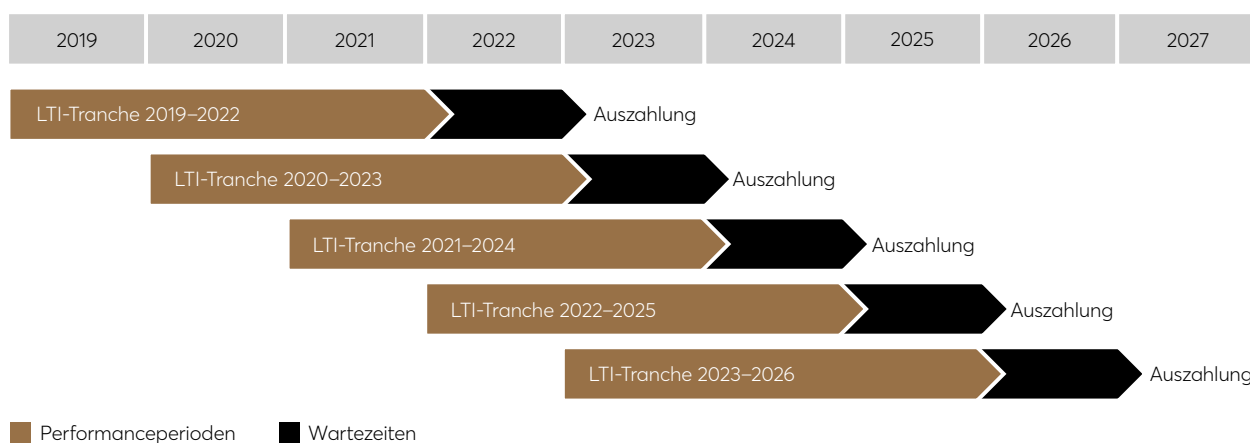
| 2019 | 2020 | 2021 | 2022 | 2023 | 2024 | 2025 | 2026 | 2027 |
|---|---|---|---|---|---|---|---|---|

LTI-Tranche 2019–2022 Auszahlung

LTI-Tranche 2020–2023 Auszahlung

LTI-Tranche 2021–2024 Auszahlung

LTI-Tranche 2022–2025 Auszahlung

LTI-Tranche 2023–2026 Auszahlung

Performanceperioden Wartezeiten